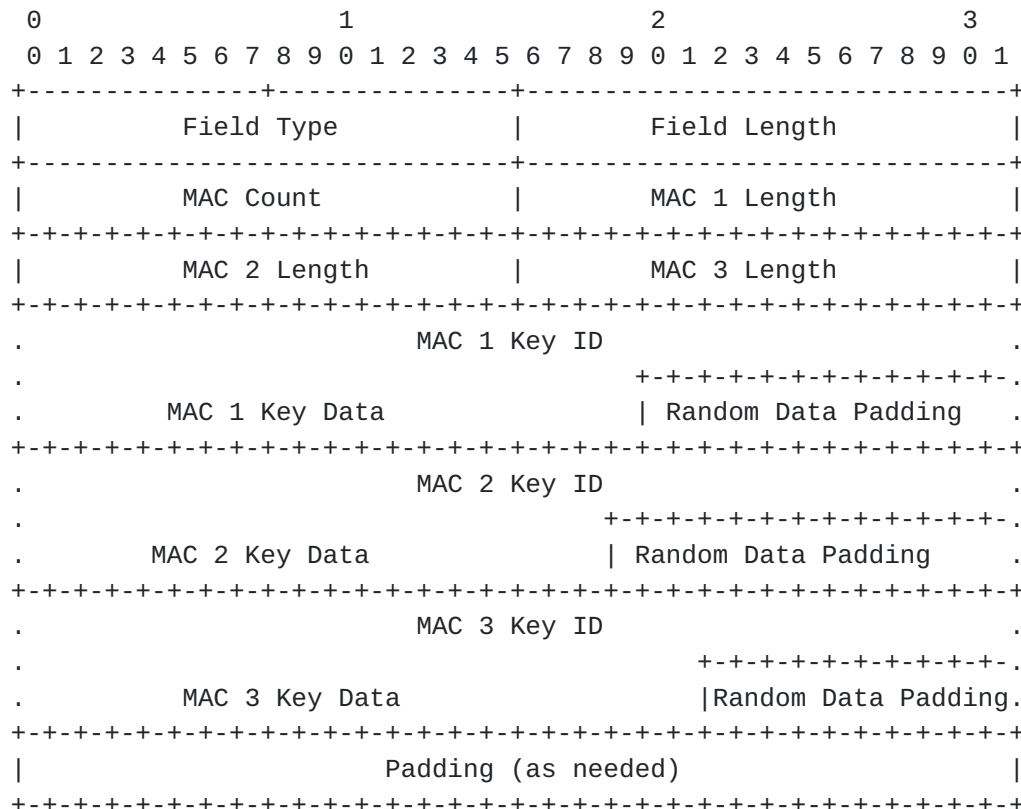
0                   1                   2                   3
0 1 2 3 4 5 6 7 8 9 0 1 2 3 4 5 6 7 8 9 0 1 2 3 4 5 6 7 8 9 0 1
+---------------+---------------+-------------------------------+
|          Field Type           |         Field Length          |
+-------------------------------+-------------------------------+
|          MAC Count            |         MAC 1 Length          |
+-+-+-+-+-+-+-+-+-+-+-+-+-+-+-+-+-+-+-+-+-+-+-+-+-+-+-+-+-+-+-+-+
|         MAC 2 Length          |         MAC 3 Length          |
+-+-+-+-+-+-+-+-+-+-+-+-+-+-+-+-+-+-+-+-+-+-+-+-+-+-+-+-+-+-+-+-+
.                          MAC 1 Key ID                         .
.                                       +-+-+-+-+-+-+-+-+-+-+-+-.
.         MAC 1 Key Data                | Random Data Padding   .
+-+-+-+-+-+-+-+-+-+-+-+-+-+-+-+-+-+-+-+-+-+-+-+-+-+-+-+-+-+-+-+-+
.                          MAC 2 Key ID                         .
.                                     +-+-+-+-+-+-+-+-+-+-+-+-+-.
.        MAC 2 Key Data               | Random Data Padding     .
+-+-+-+-+-+-+-+-+-+-+-+-+-+-+-+-+-+-+-+-+-+-+-+-+-+-+-+-+-+-+-+-+
.                          MAC 3 Key ID                         .
.                                           +-+-+-+-+-+-+-+-+-+-.
.         MAC 3 Key Data                    |Random Data Padding.
+-+-+-+-+-+-+-+-+-+-+-+-+-+-+-+-+-+-+-+-+-+-+-+-+-+-+-+-+-+-+-+-+
|                      Padding (as needed)                      |
+-+-+-+-+-+-+-+-+-+-+-+-+-+-+-+-+-+-+-+-+-+-+-+-+-+-+-+-+-+-+-+-+